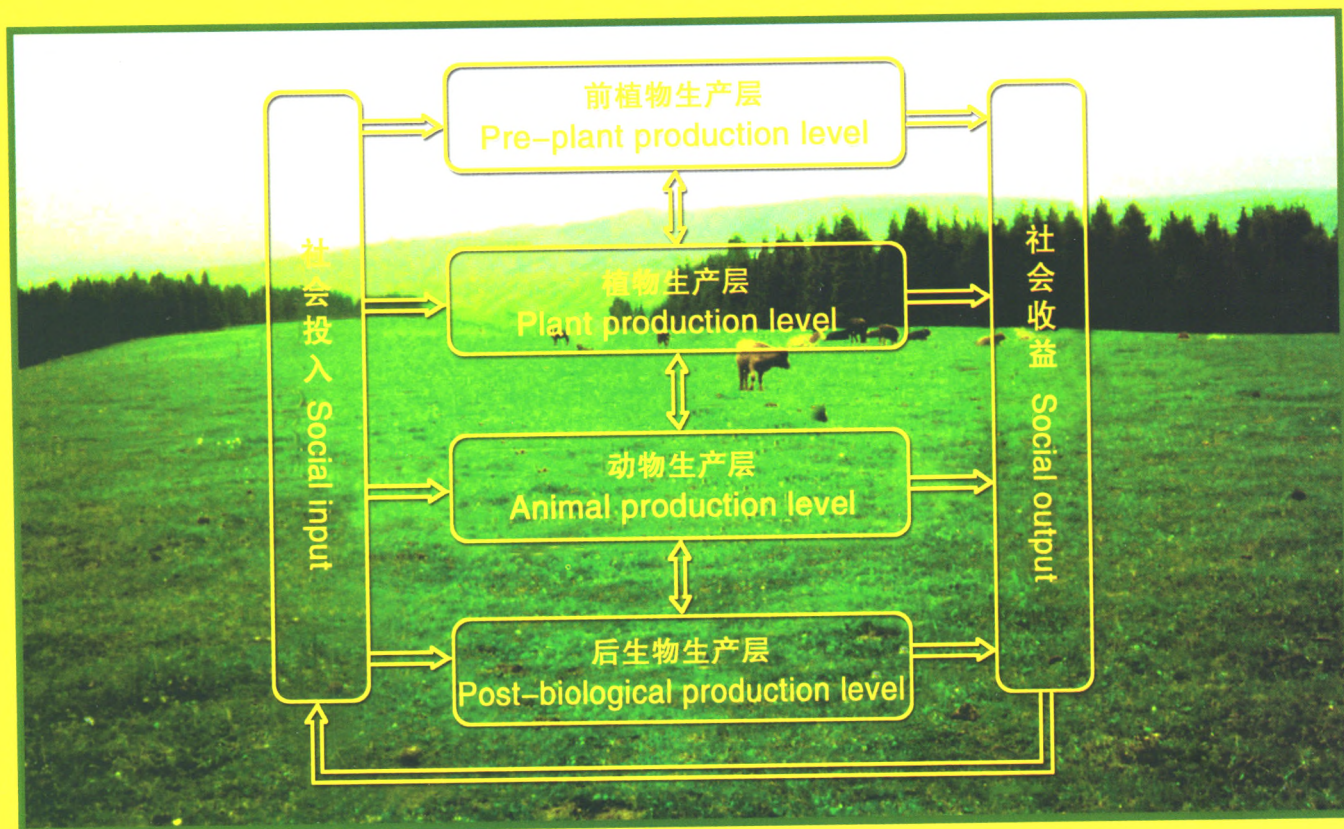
社会投入 Social input

前植物生产层
Pre-plant production level

植物生产层
Plant production level

动物生产层
Animal production level

后生物生产层
Post-biological production level

社会收益 Social output